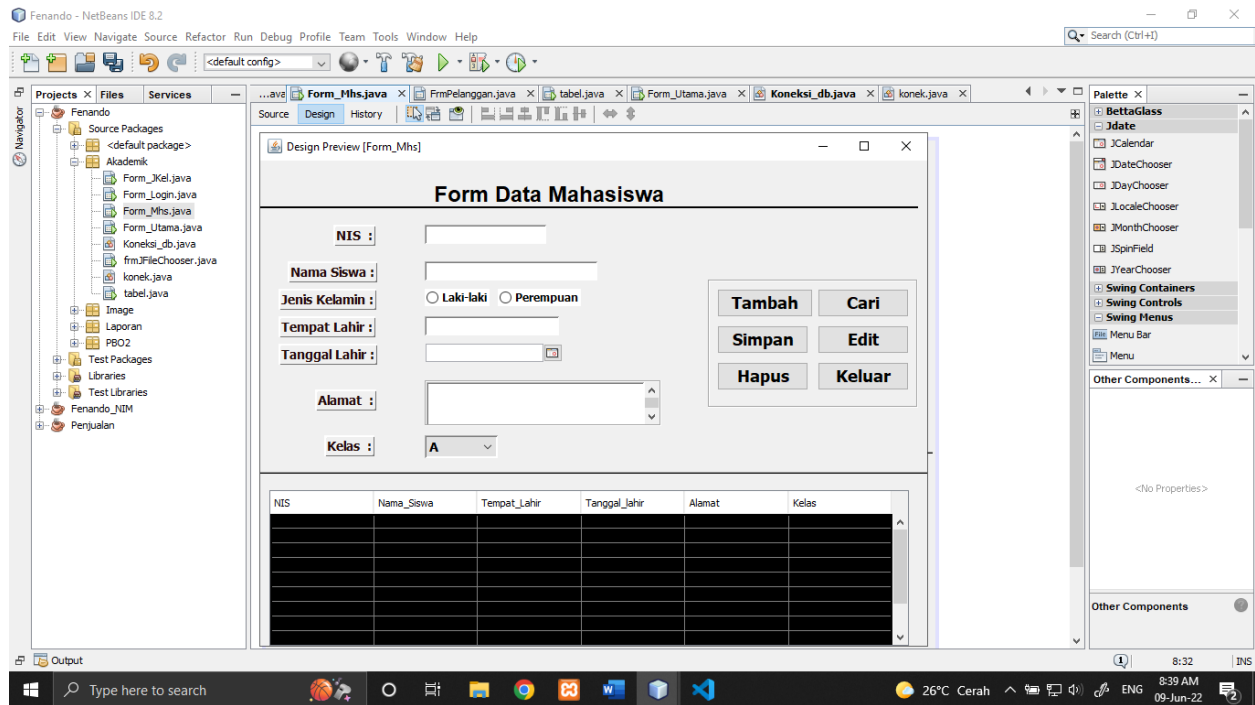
Fenando - NetBeans IDE 8.2

File Edit View Navigate Source Refactor Run Debug Profile Team Tools Window Help

Search (Ctrl+I)

<default config>

Projects × Files Services

Fenando
Source Packages
<default package>
Akademik
Form_JKel.java
Form_Login.java
Form_Mhs.java
Form_Utama.java
Koneksi_db.java
frmJFileChooser.java
konek.java
tabel.java
Image
Laporan
PBO2
Test Packages
Libraries
Test Libraries
Fenando_NIM
Penjualan

Navigator

...ava Form_Mhs.java × FrmPelanggan.java × tabel.java × Form_Utama.java × Koneksi_db.java × konek.java ×

Source Design History

Design Preview [Form_Mhs]

Form Data Mahasiswa

NIS :

Nama Siswa :

Jenis Kelamin : Laki-laki Perempuan

Tempat Lahir :

Tanggal Lahir :

Alamat :

Kelas : A

Tambah Cari
Simpan Edit
Hapus Keluar

| NIS | Nama_Siswa | Tempat_Lahir | Tanggal_lahir | Alamat | Kelas |
|---|---|---|---|---|---|

Palette ×
BettaGlass
Jdate
JCalendar
JDateChooser
JDayChooser
JLocaleChooser
JMonthChooser
JSpinField
JYearChooser
Swing Containers
Swing Controls
Swing Menus
Menu Bar
Menu

Other Components... ×

<No Properties>

Other Components

Output

8:32 INS

Type here to search

26°C Cerah ENG 8:39 AM 09-Jun-22